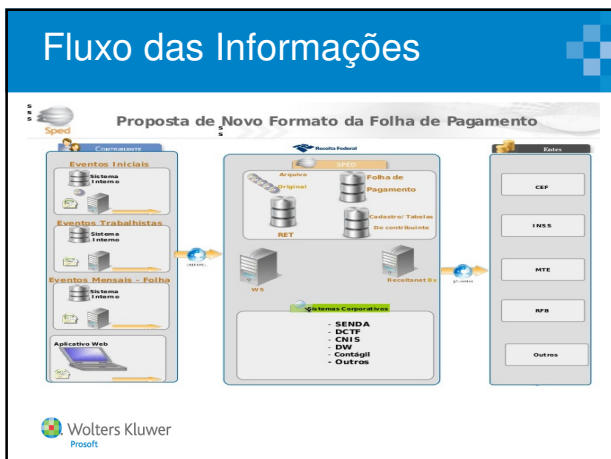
Fluxo das Informações

Sped

Proposta de Novo Formato da Folha de Pagamento

Contribuinte

Eventos Iniciais

Sistema Interno

Eventos Trabalhistas

Sistema Interno

Eventos Mensais - Folha

Sistema Interno

Aplicativo Web

Receita Federal

SPED

Arquivo Original

Folha de Pagamento

RET

Cadastro/ Tabelas De contribuinte

WS

ReceitaNet Bx

Sistemas Corporativos

- SENDA
- DCTF
- CNIS
- DW
- Contágil
- Outros

Entes

CEF

INSS

MTE

RFB

Outros

Wolters Kluwer
Prosoft